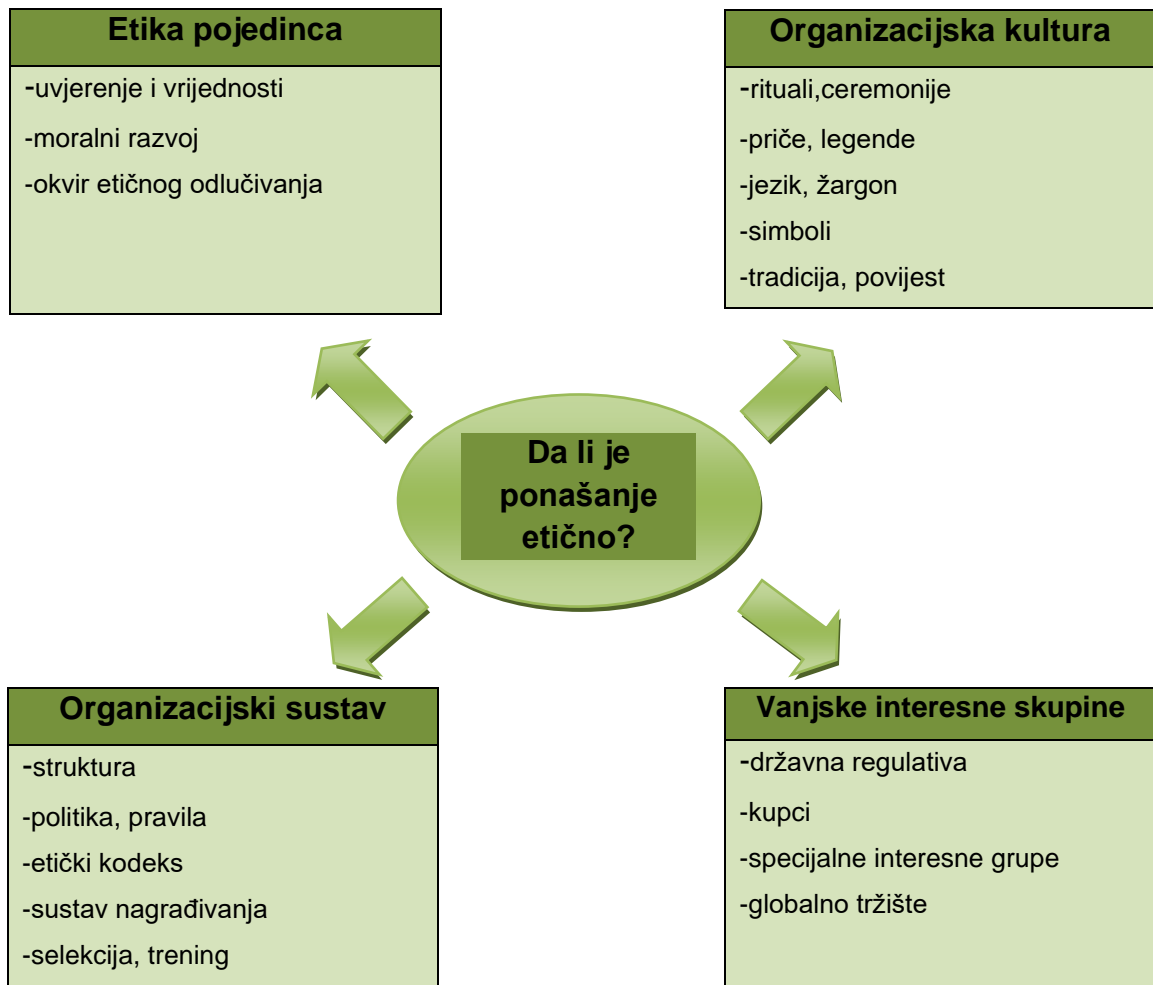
Etika pojedinca

-uvjerenje i vrijednosti
-moralni razvoj
-okvir etičnog odlučivanja

Organizacijska kultura

-rituali,ceremonije
-priče, legende
-jezik, žargon
-simboli
-tradicija, povijest

Da li je ponašanje etično?

Organizacijski sustav

-struktura
-politika, pravila
-etički kodeks
-sustav nagrađivanja
-selekcija, trening

Vanjske interesne skupine

-državna regulativa
-kupci
-specijalne interesne grupe
-globalno tržište